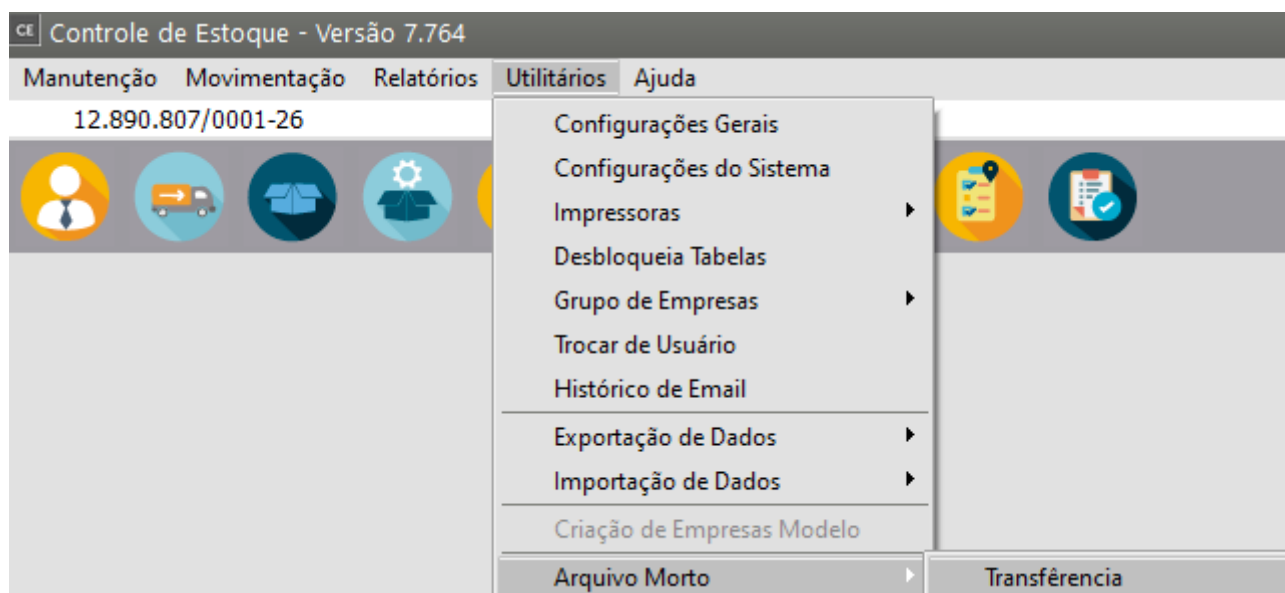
CE Controle de Estoque - Versão 7.764

Manutenção Movimentação Relatórios Utilitários Ajuda

12.890.807/0001-26

Configurações Gerais
Configurações do Sistema
Impressoras
Desbloqueia Tabelas
Grupo de Empresas
Trocar de Usuário
Histórico de Email
Exportação de Dados
Importação de Dados
Criação de Empresas Modelo
Arquivo Morto

Transferência